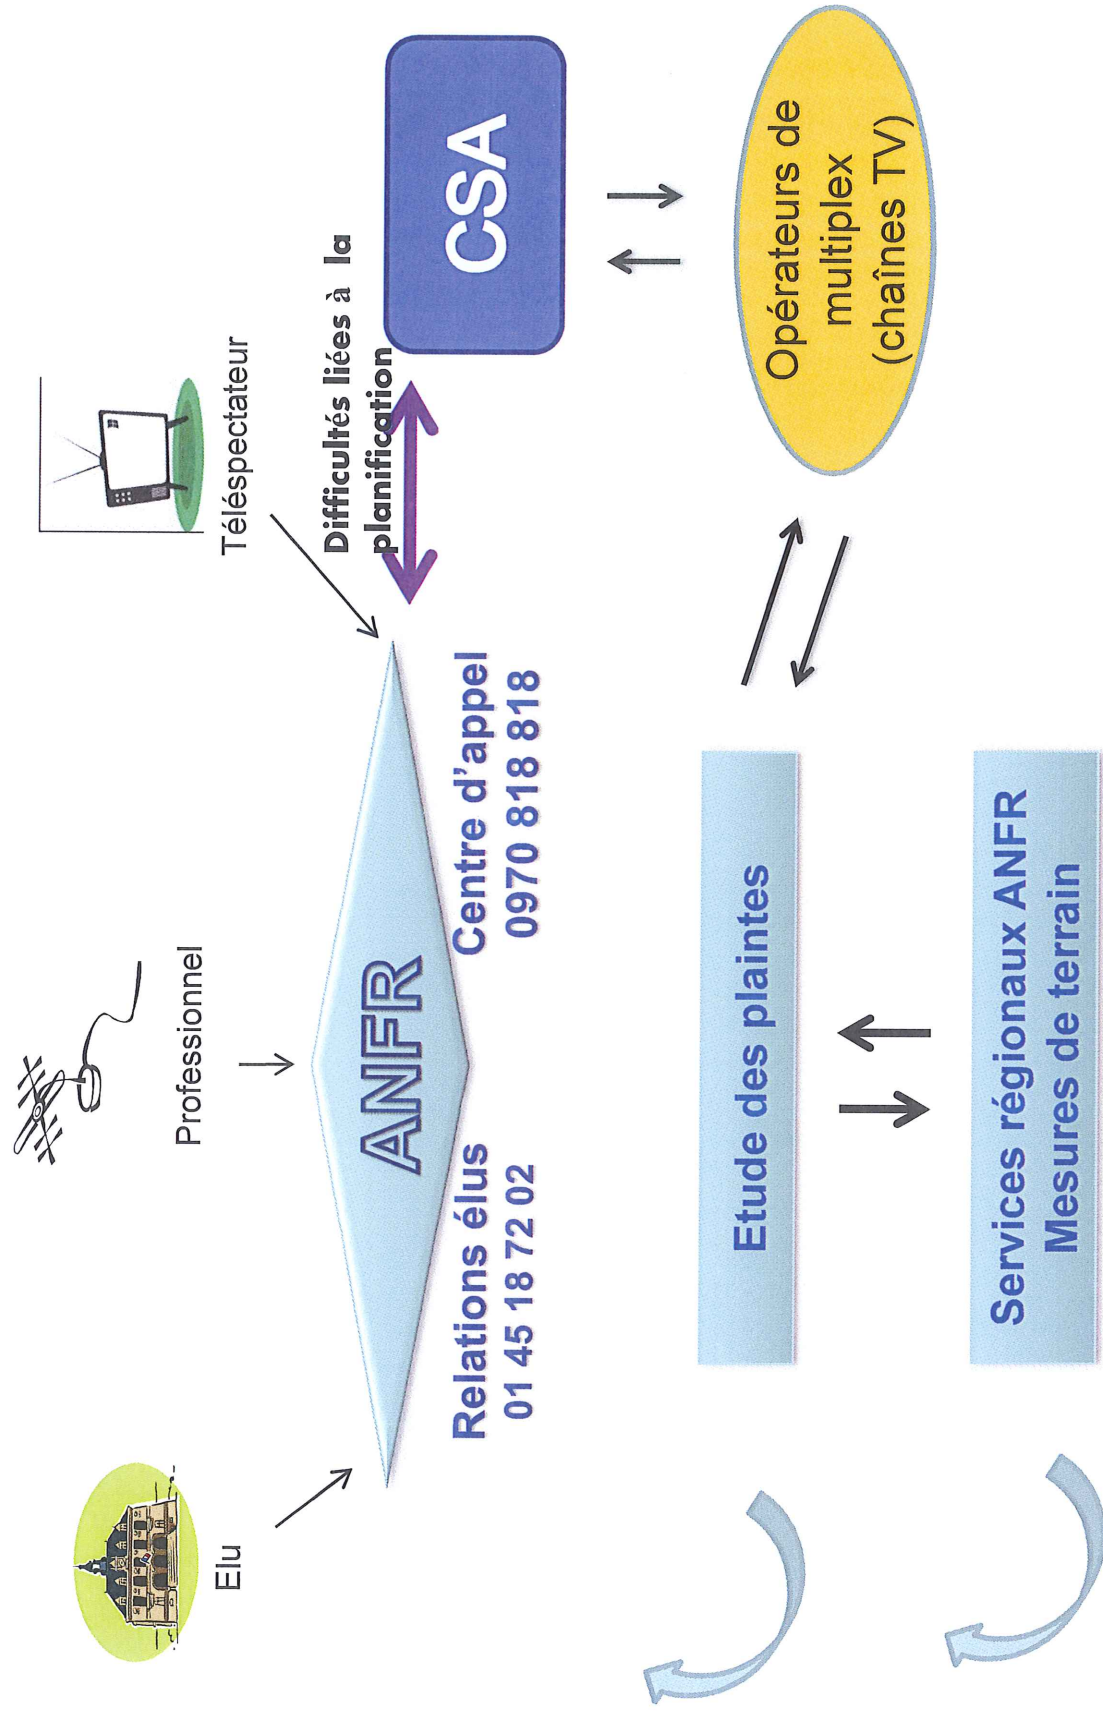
Elu

Professionnel

Téléspectateur

Difficultés liées à la planification

CSA

ANFR

Relations élus
01 45 18 72 02

Centre d'appel
0970 818 818

Opérateurs de multiplex (chaînes TV)

Etude des plaintes

Services régionaux ANFR
Mesures de terrain